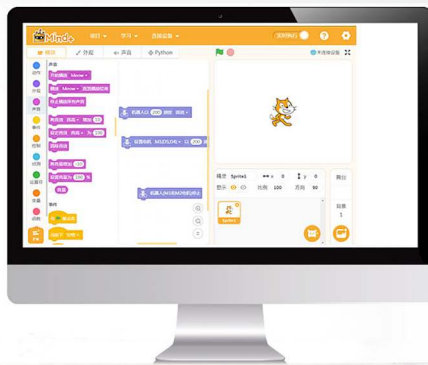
Mind+
项目 学习 连接设备
实时模式
造型 声音 Python
未连接设备
运动
外观
声音
事件
控制
侦测
运算符
变量
函数
声音
开始播放 Meow
播放 Meow 直到播放完毕
停止所有声音
将音调 音调 增加 10
将音调 音调 设为 100
清除音效
将音量增加 -10
将音量设为 100 %
音量
事件
当 被点击
当按下 空格 键
机器人以 100 速度 前进
设置机械 M1(左轮) 以 100 速度
机器人 UNO(M1) 机器人停止
角色 Sprite1 x 0 y 0
显示 大小 100 方向 90
Sprite1
舞台
背景
1